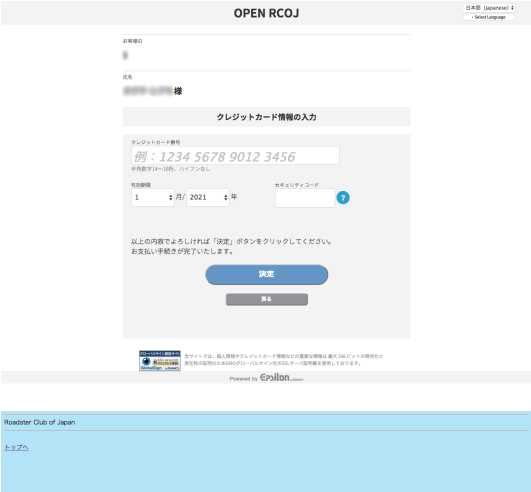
OPEN RCOJ

日本語 (Japanese)
- Select Language

お客様ID

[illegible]

氏名

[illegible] 様

クレジットカード情報の入力

クレジットカード番号

例：1234 5678 9012 3456

半角数字14〜16桁、ハイフンなし

有効期限

1 月/ 2021 年

セキュリティコード

?

以上の内容でよろしければ「決定」ボタンをクリックしてください。
お支払い手続きが完了いたします。

決定

戻る

当サイトでは、個人情報やクレジットカード情報などの重要な情報は最大256ビットの暗号化と実在性の証明のためGMOグローバルサインのSSLサーバ証明書を使用しております。

Powered by Epsilon

Roadster Club of Japan

トップへ